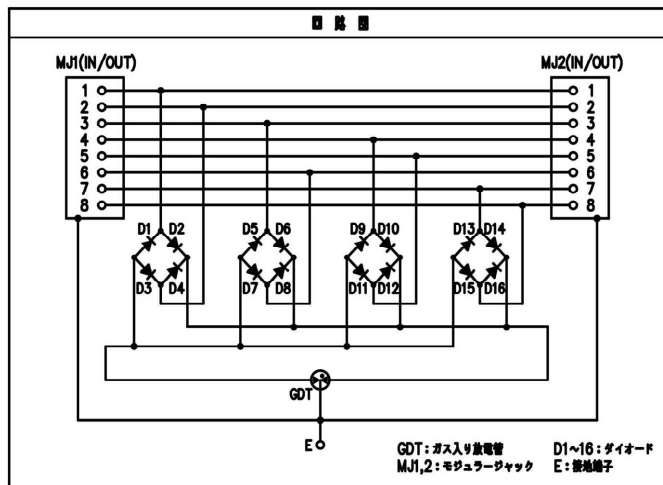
回路図

MJ1(IN/OUT)

1
2
3
4
5
6
7
8

MJ2(IN/OUT)

1
2
3
4
5
6
7
8

D1 D2
D3 D4
D5 D6
D7 D8
D9 D10
D11 D12
D13 D14
D15 D16

GDT

E

GDT：ガス入り放電管
MJ1,2：モジュラージャック
D1~16：ダイオード
E：接地端子